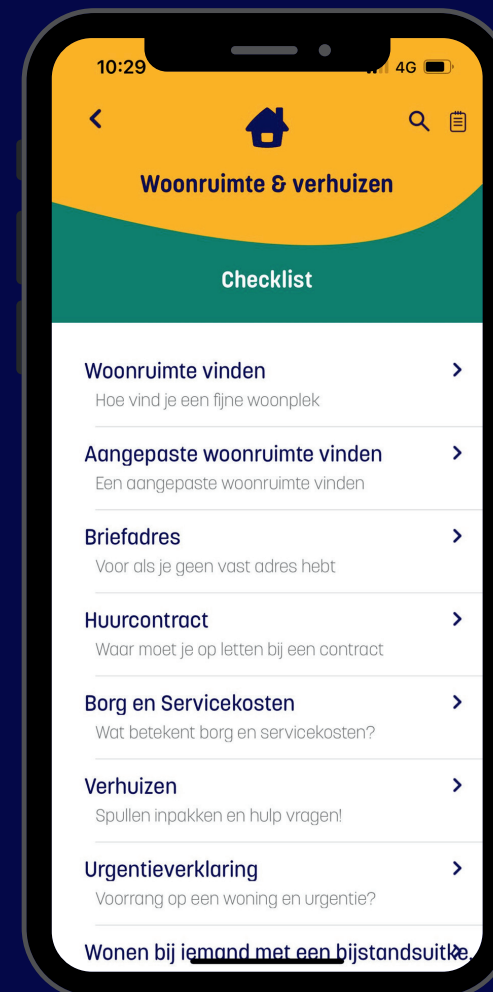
10:29
4G

Woonruimte & verhuizen

Checklist

Woonruimte vinden
Hoe vind je een fijne woonplek

Aangepaste woonruimte vinden
Een aangepaste woonruimte vinden

Briefadres
Voor als je geen vast adres hebt

Huurcontract
Waar moet je op letten bij een contract

Borg en Servicekosten
Wat betekent borg en servicekosten?

Verhuizen
Spullen inpakken en hulp vragen!

Urgentieverklaring
Voorrang op een woning en urgentie?

Wonen bij iemand met een bijstandsuitke